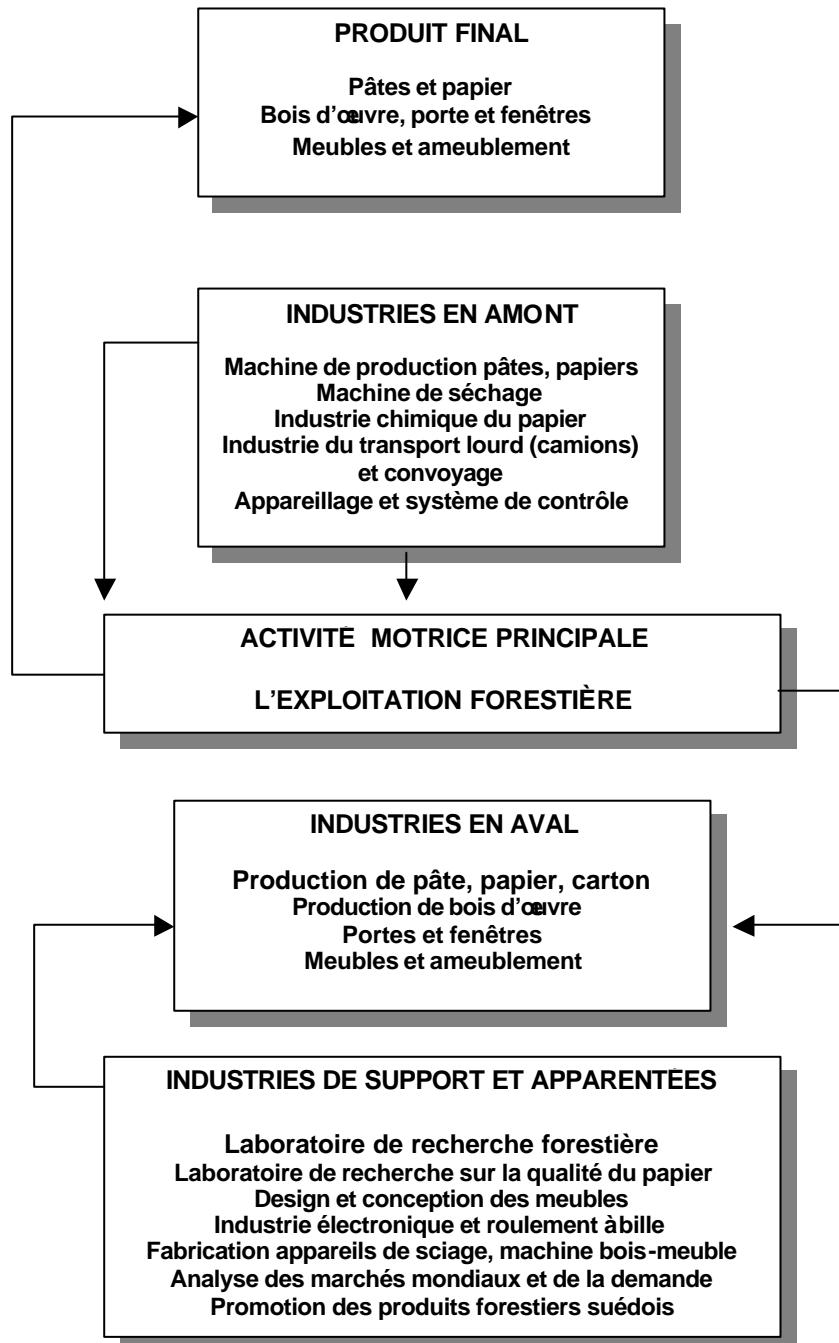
PRODUIT FINAL

Pâtes et papier
Bois d'œuvre, porte et fenêtres
Meubles et ameublement

INDUSTRIES EN AMONT

Machine de production pâtes, papiers
Machine de séchage
Industrie chimique du papier
Industrie du transport lourd (camions) et convoyage
Appareillage et système de contrôle

ACTIVITÉ MOTRICE PRINCIPALE

L'EXPLOITATION FORESTIÈRE

INDUSTRIES EN AVAL

Production de pâte, papier, carton
Production de bois d'œuvre
Portes et fenêtres
Meubles et ameublement

INDUSTRIES DE SUPPORT ET APPARENTÉES

Laboratoire de recherche forestière
Laboratoire de recherche sur la qualité du papier
Design et conception des meubles
Industrie électronique et roulement à bille
Fabrication appareils de sciage, machine bois-meuble
Analyse des marchés mondiaux et de la demande
Promotion des produits forestiers suédois